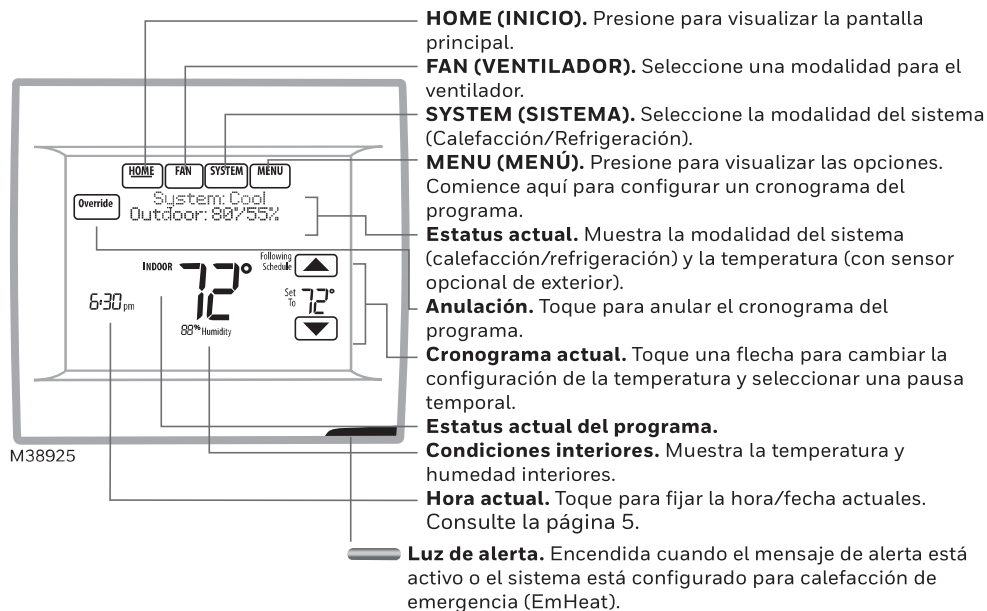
HOME FAN SYSTEM MENU

Override

System: Cool
Outdoor: 80/55%

INDOOR 72°

Following Schedule

Set To 72°

6:30 pm

88% Humidity

M38925

HOME (INICIO). Presione para visualizar la pantalla principal.

FAN (VENTILADOR). Seleccione una modalidad para el ventilador.

SYSTEM (SISTEMA). Seleccione la modalidad del sistema (Calefacción/Refrigeración).

MENU (MENÚ). Presione para visualizar las opciones. Comience aquí para configurar un cronograma del programa.

Estatus actual. Muestra la modalidad del sistema (calefacción/refrigeración) y la temperatura (con sensor opcional de exterior).

Anulación. Toque para anular el cronograma del programa.

Cronograma actual. Toque una flecha para cambiar la configuración de la temperatura y seleccionar una pausa temporal.

Estatus actual del programa.

Condiciones interiores. Muestra la temperatura y humedad interiores.

Hora actual. Toque para fijar la hora/fecha actuales. Consulte la página 5.

Luz de alerta. Encendida cuando el mensaje de alerta está activo o el sistema está configurado para calefacción de emergencia (EmHeat).